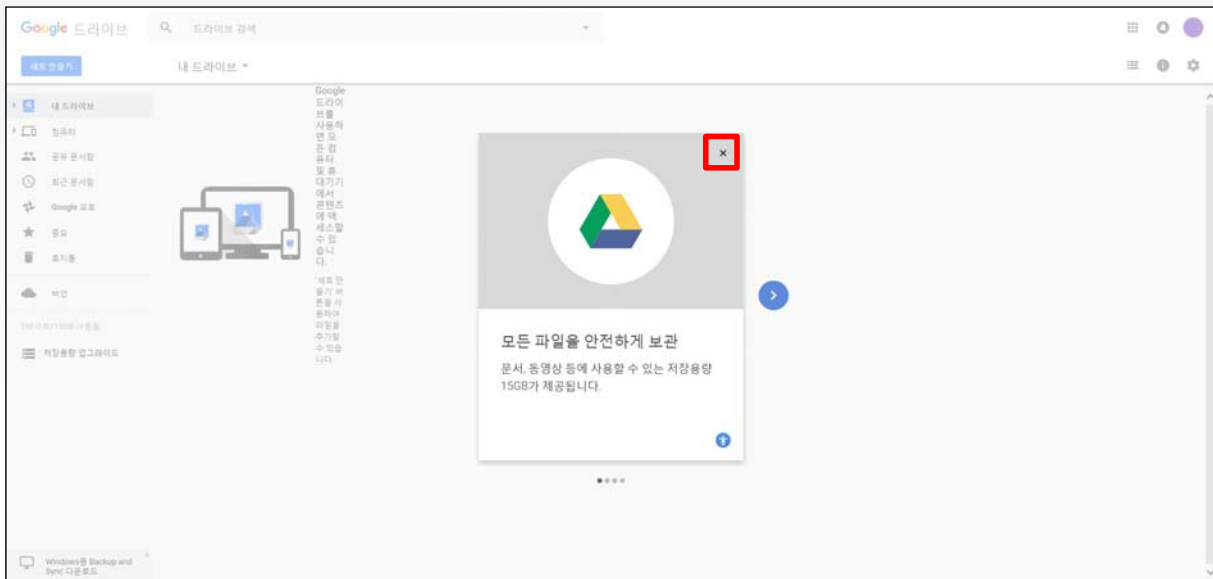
Google 드라이브

드라이브 검색

새로 만들기

내 드라이브 ▾

내 드라이브

컴퓨터

공유 문서함

최근 문서함

Google 포토

중요

휴지통

백업

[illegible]

저장용량 업그레이드

Windows용 Backup and Sync 다운로드

Google 드라이브를 사용하면 모든 컴퓨터 및 휴대기기에서 콘텐츠에 액세스할 수 있습니다.

'새로 만들기' 버튼을 사용하여 파일을 추가할 수 있습니다.

×

모든 파일을 안전하게 보관

문서, 동영상 등에 사용할 수 있는 저장용량 15GB가 제공됩니다.